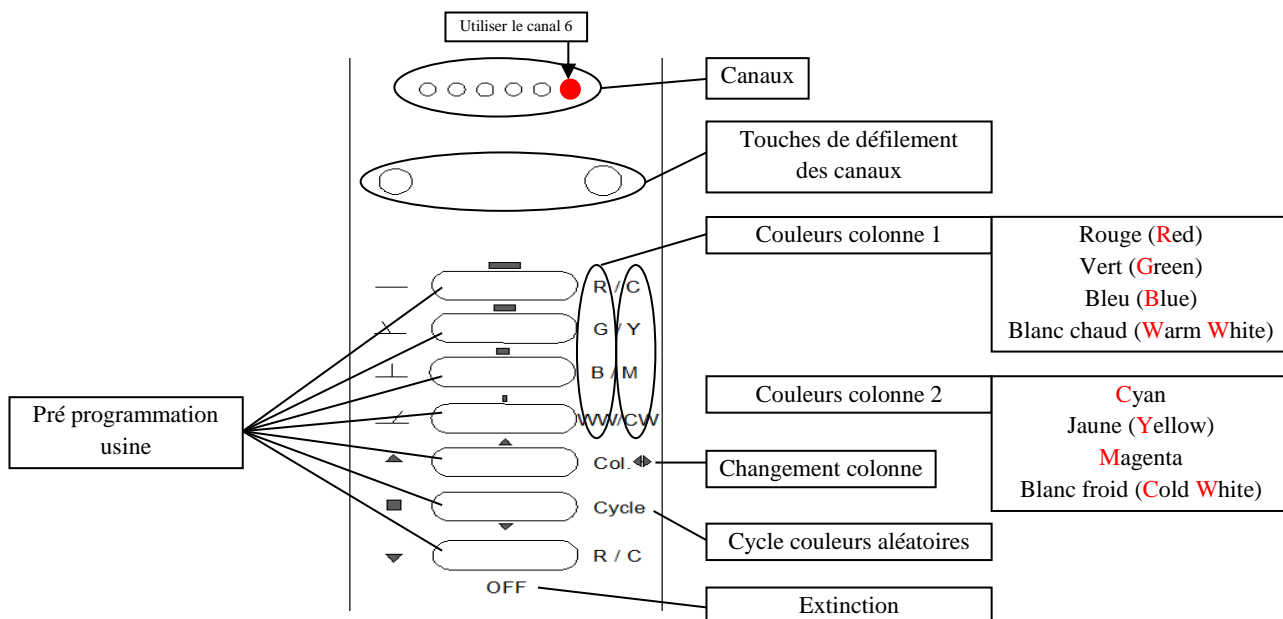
Utiliser le canal 6

Canaux

Touches de défilement des canaux

Couleurs colonne 1

Rouge (Red)
Vert (Green)
Bleu (Blue)
Blanc chaud (Warm White)

R / C
G / Y
B / M
WW/CW
Col.
Cycle
R / C
OFF

Pré programmation usine

Couleurs colonne 2

Cyan
Jaune (Yellow)
Magenta
Blanc froid (Cold White)

Changement colonne

Cycle couleurs aléatoires

Extinction